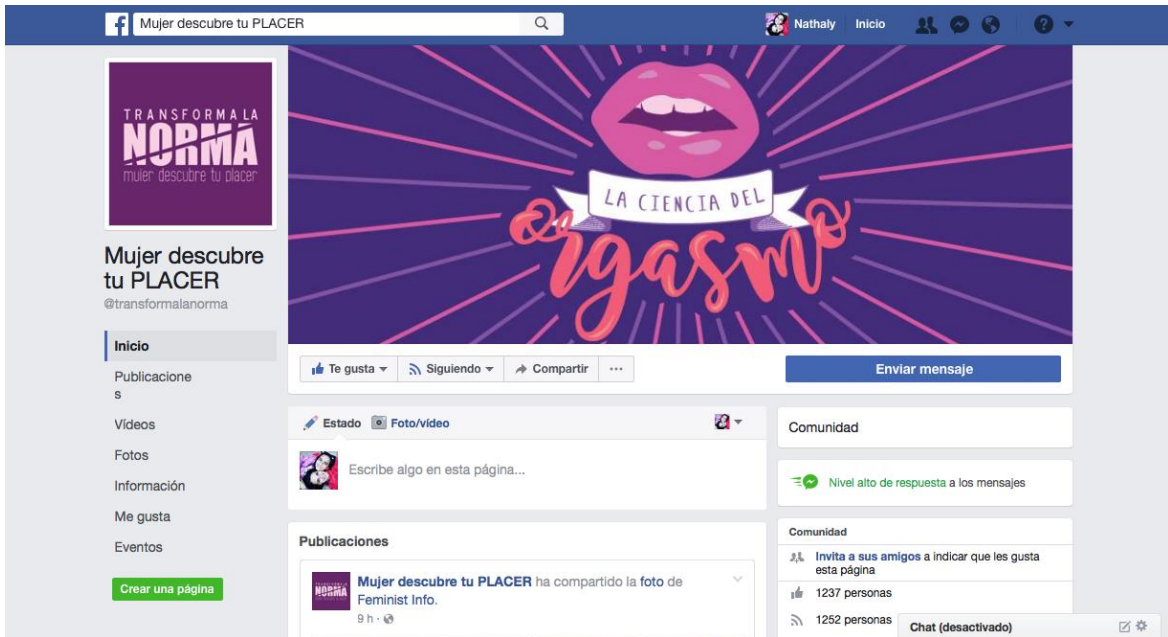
Mujer descubre tu PLACER

Nathaly Inicio

TRANSFORMA LA NORMA
mujer descubre tu placer

LA CIENCIA DEL orgasmo

Mujer descubre tu PLACER
@transformalanorma

Inicio
Publicaciones
Vídeos
Fotos
Información
Me gusta
Eventos

Crear una página

Te gusta
Siguiendo
Compartir
···

Enviar mensaje

Estado
Foto/vídeo

Escribe algo en esta página...

Comunidad

Nivel alto de respuesta a los mensajes

Publicaciones

Mujer descubre tu PLACER ha compartido la foto de Feminist Info.
9 h ·

Comunidad

Invita a sus amigos a indicar que les gusta esta página

1237 personas

1252 personas

Chat (desactivado)